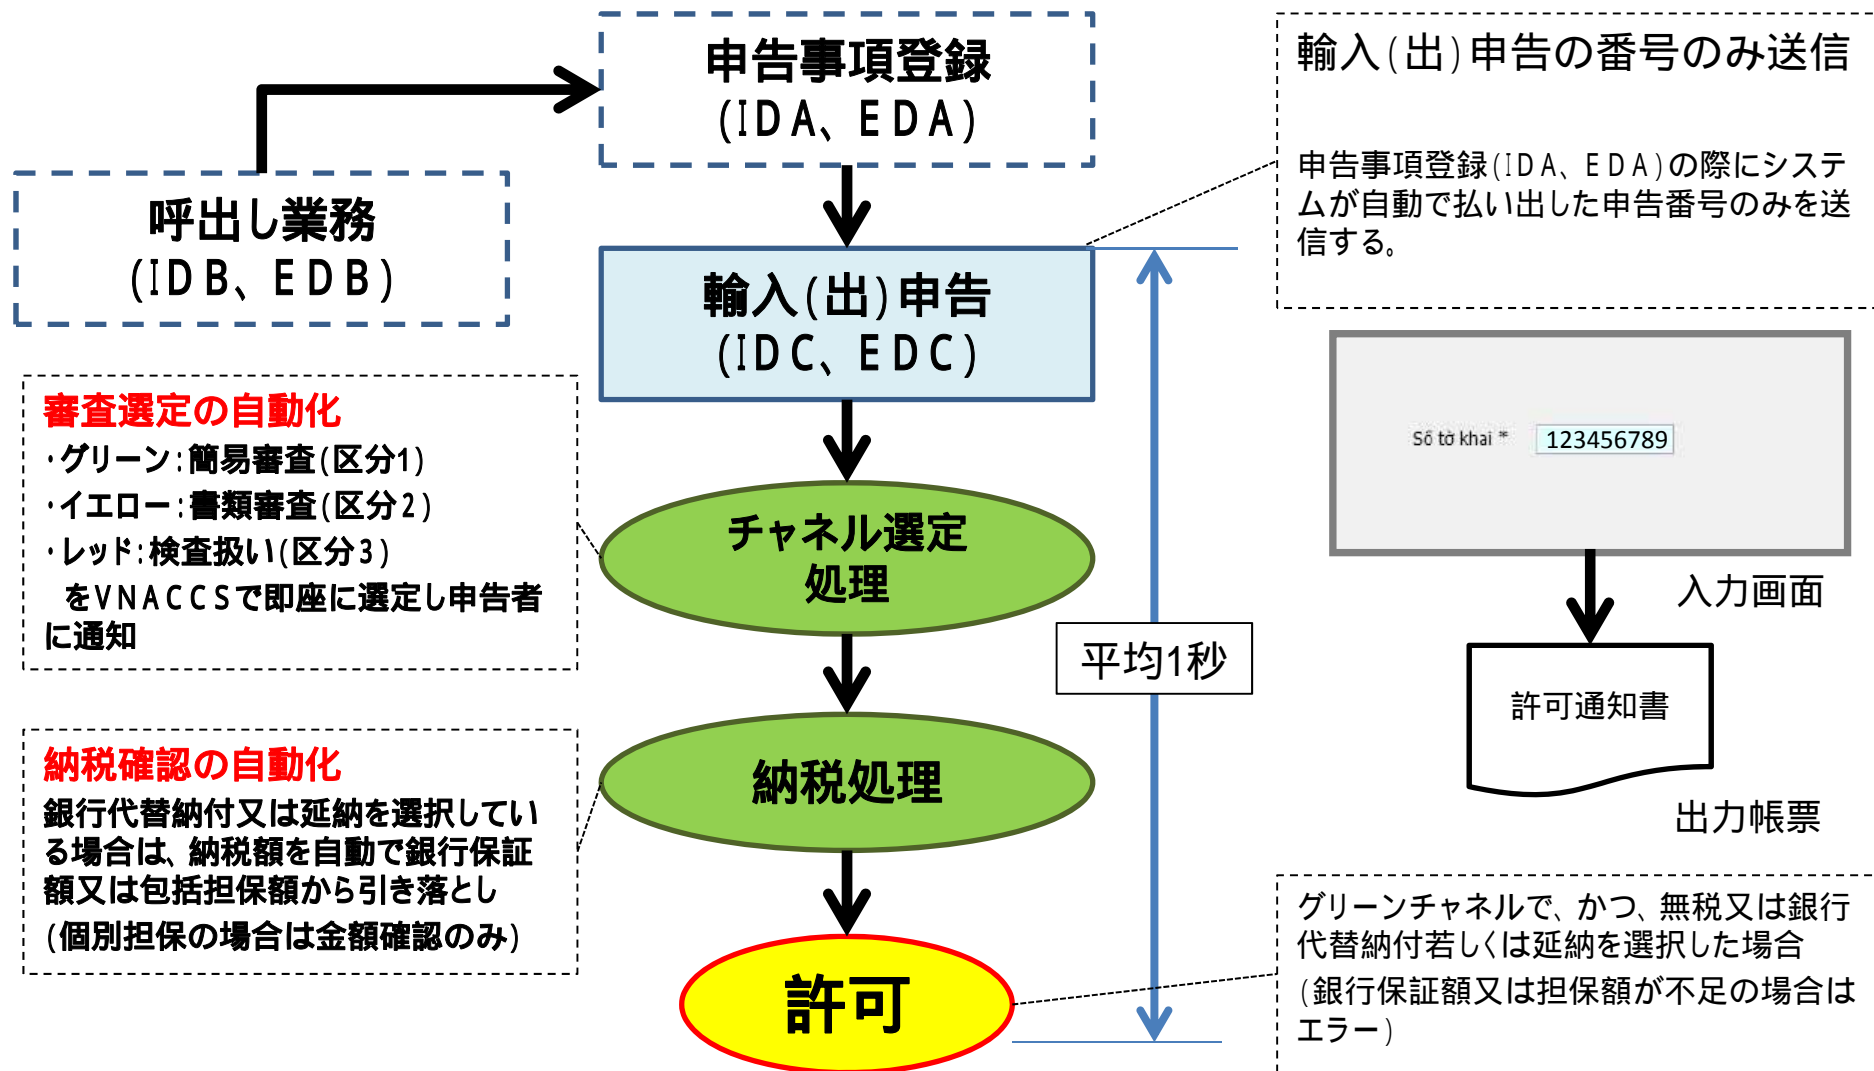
申告事項登録
(IDA、EDA)

呼出し業務
(IDB、EDB)

輸入(出)申告
(IDC、EDC)

審査選定の自動化
・グリーン:簡易審査(区分1)
・イエロー:書類審査(区分2)
・レッド:検査扱い(区分3)
をVNACCSで即座に選定し申告者に通知

チャネル選定
処理

納税確認の自動化
銀行代替納付又は延納を選択している場合は、納税額を自動で銀行保証額又は包括担保額から引き落とし
(個別担保の場合は金額確認のみ)

納税処理

許可

平均1秒

輸入(出)申告の番号のみ送信

申告事項登録(IDA、EDA)の際にシステムが自動で払い出した申告番号のみを送信する。

Số tờ khai * 123456789

入力画面

許可通知書

出力帳票

グリーンチャネルで、かつ、無税又は銀行代替納付若しくは延納を選択した場合
(銀行保証額又は担保額が不足の場合はエラー)